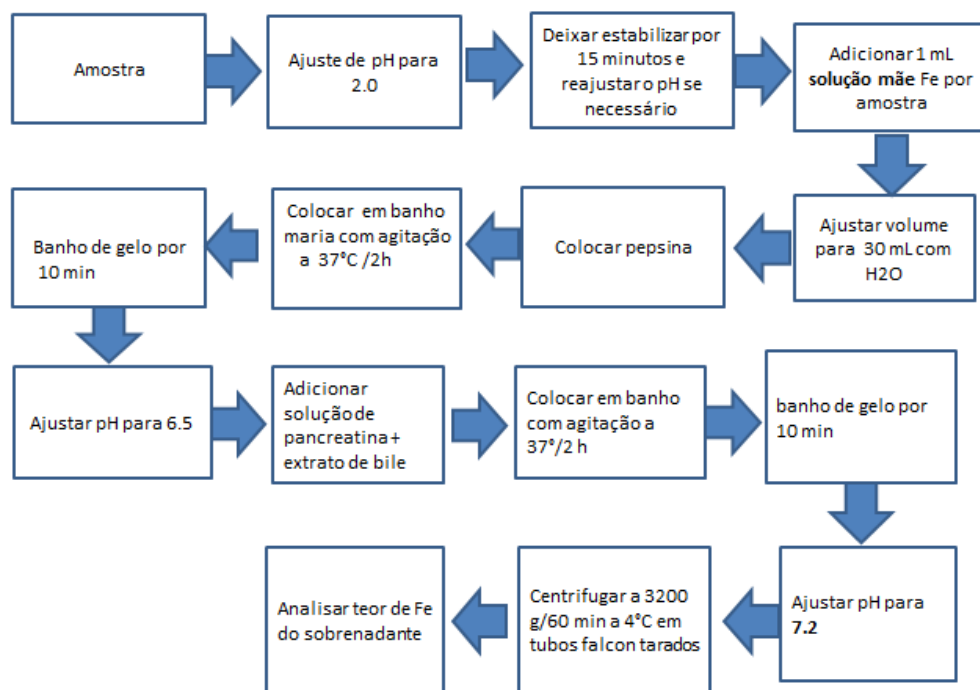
Amostra

Ajuste de pH para 2.0

Deixar estabilizar por 15 minutos e reajustar o pH se necessário

Adicionar 1 mL **solução mãe** Fe por amostra

Ajustar volume para 30 mL com H2O

Colocar pepsina

Colocar em banho maria com agitação a 37°C /2h

Banho de gelo por 10 min

Ajustar pH para 6.5

Adicionar solução de pancreatina + extrato de bile

Colocar em banho com agitação a 37°/2 h

banho de gelo por 10 min

Ajustar pH para **7.2**

Centrifugar a 3200 g/60 min a 4°C em tubos falcon tarados

Analisar teor de Fe do sobrenadante